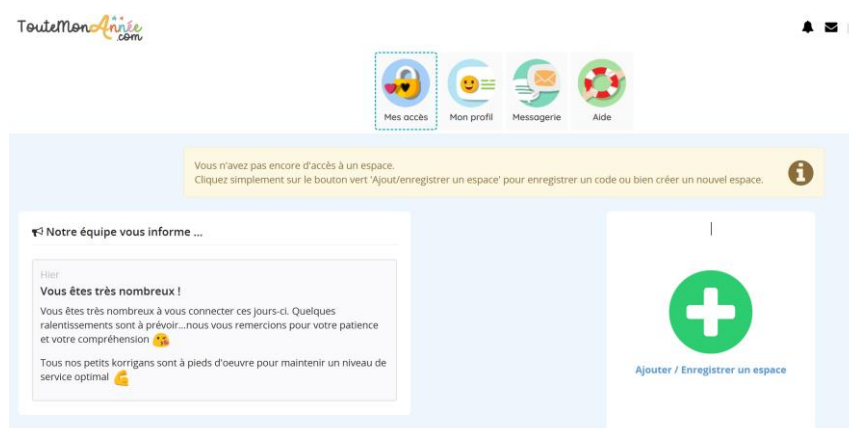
ToutemonAnnée.com

Mes accès
Mon profil
Messagerie
Aide

Vous n'avez pas encore d'accès à un espace.
Cliquez simplement sur le bouton vert 'Ajout/enregistrer un espace' pour enregistrer un code ou bien créer un nouvel espace.

Notre équipe vous informe ...

Hier
Vous êtes très nombreux !
Vous êtes très nombreux à vous connecter ces jours-ci. Quelques ralentissements sont à prévoir...nous vous remercions pour votre patience et votre compréhension

Tous nos petits korrigans sont à pieds d'oeuvre pour maintenir un niveau de service optimal

Ajouter / Enregistrer un espace